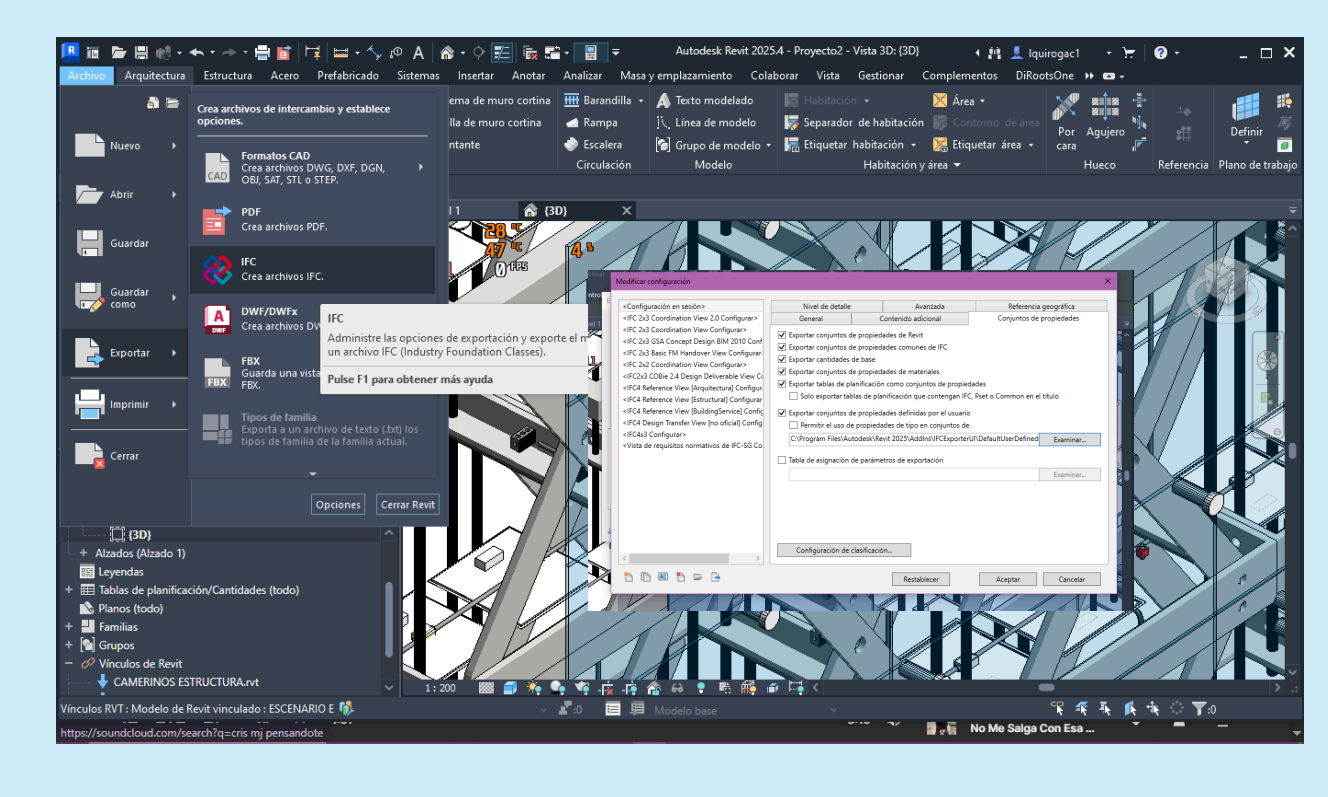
Autodesk Revit 2025.4 - Proyecto2 - Vista 3D: {3D}
lquirogac1

Archivo Arquitectura Estructura Acero Prefabricado Sistemas Insertar Anotar Analizar Masa y emplazamiento Colaborar Vista Gestionar Complementos DiRootsOne

Crea archivos de intercambio y establece opciones.

Nuevo
Abrir
Guardar
Guardar como
Exportar
Imprimir
Cerrar

Formatos CAD
Crea archivos DWG, DXF, DGN, OBJ, SAT, STL o STEP.

PDF
Crea archivos PDF.

IFC
Crea archivos IFC.

DWF/DWFx
Crea archivos DV

FBX
Guarda una vista FBX.

Tipos de familia
Exporta a un archivo de texto (.txt) los tipos de familia de la familia actual.

Opciones Cerrar Revit

IFC
Administre las opciones de exportación y exporte el m un archivo IFC (Industry Foundation Classes).
Pulse F1 para obtener más ayuda

ema de muro cortina
lla de muro cortina
ntante
Barandilla
Rampa
Escalera
Circulación
Texto modelado
Línea de modelo
Grupo de modelo
Modelo
Habitación
Separador de habitación
Etiquetar habitación
Área
Contorno de área
Etiquetar área
Habitación y área
Por cara
Agujero
Hueco
Referencia
Definir
Plano de trabajo

{3D}
28 °C
47 °C
0 FPS
4

Modificar configuración
<Configuración en sesión>
<IFC 2x3 Coordination View 2.0 Configurar>
<IFC 2x3 Coordination View Configurar>
<IFC 2x3 GSA Concept Design BIM 2010 Conf
<IFC 2x3 Basic FM Handover View Configurar
<IFC 2x2 Coordination View Configurar>
<IFC2x3 COBie 2.4 Design Deliverable View C
<IFC4 Reference View [Arquitectura] Configur
<IFC4 Reference View [Estructural] Configura
<IFC4 Reference View [BuildingService] Confi
<IFC4 Design Transfer View [no oficial] Config
<IFC4x3 Configurar>
<Vista de requisitos normativos de IFC-SG Co

Nivel de detalle | Avanzada | Referencia geográfica
General | Contenido adicional | Conjuntos de propiedades

Exportar conjuntos de propiedades de Revit
Exportar conjuntos de propiedades comunes de IFC
Exportar cantidades de base
Exportar conjuntos de propiedades de materiales
Exportar tablas de planificación como conjuntos de propiedades
Solo exportar tablas de planificación que contengan IFC, Pset o Common en el título
Exportar conjuntos de propiedades definidas por el usuario
Permitir el uso de propiedades de tipo en conjuntos de
C:\Program Files\Autodesk\Revit 2025\AddIns\IFCExporterUI\DefaultUserDefined
Examinar...
Tabla de asignación de parámetros de exportación
Examinar...
Configuración de clasificación...
Restablecer Aceptar Cancelar

{3D}
Alzados (Alzado 1)
Leyendas
Tablas de planificación/Cantidades (todo)
Planos (todo)
Familias
Grupos
Vínculos de Revit
CAMERINOS ESTRUCTURA.rvt

1 : 200
Vínculos RVT : Modelo de Revit vinculado : ESCENARIO E
:0
Modelo base
:0
https://soundcloud.com/search?q=cris mj pensandote
No Me Salga Con Esa ...